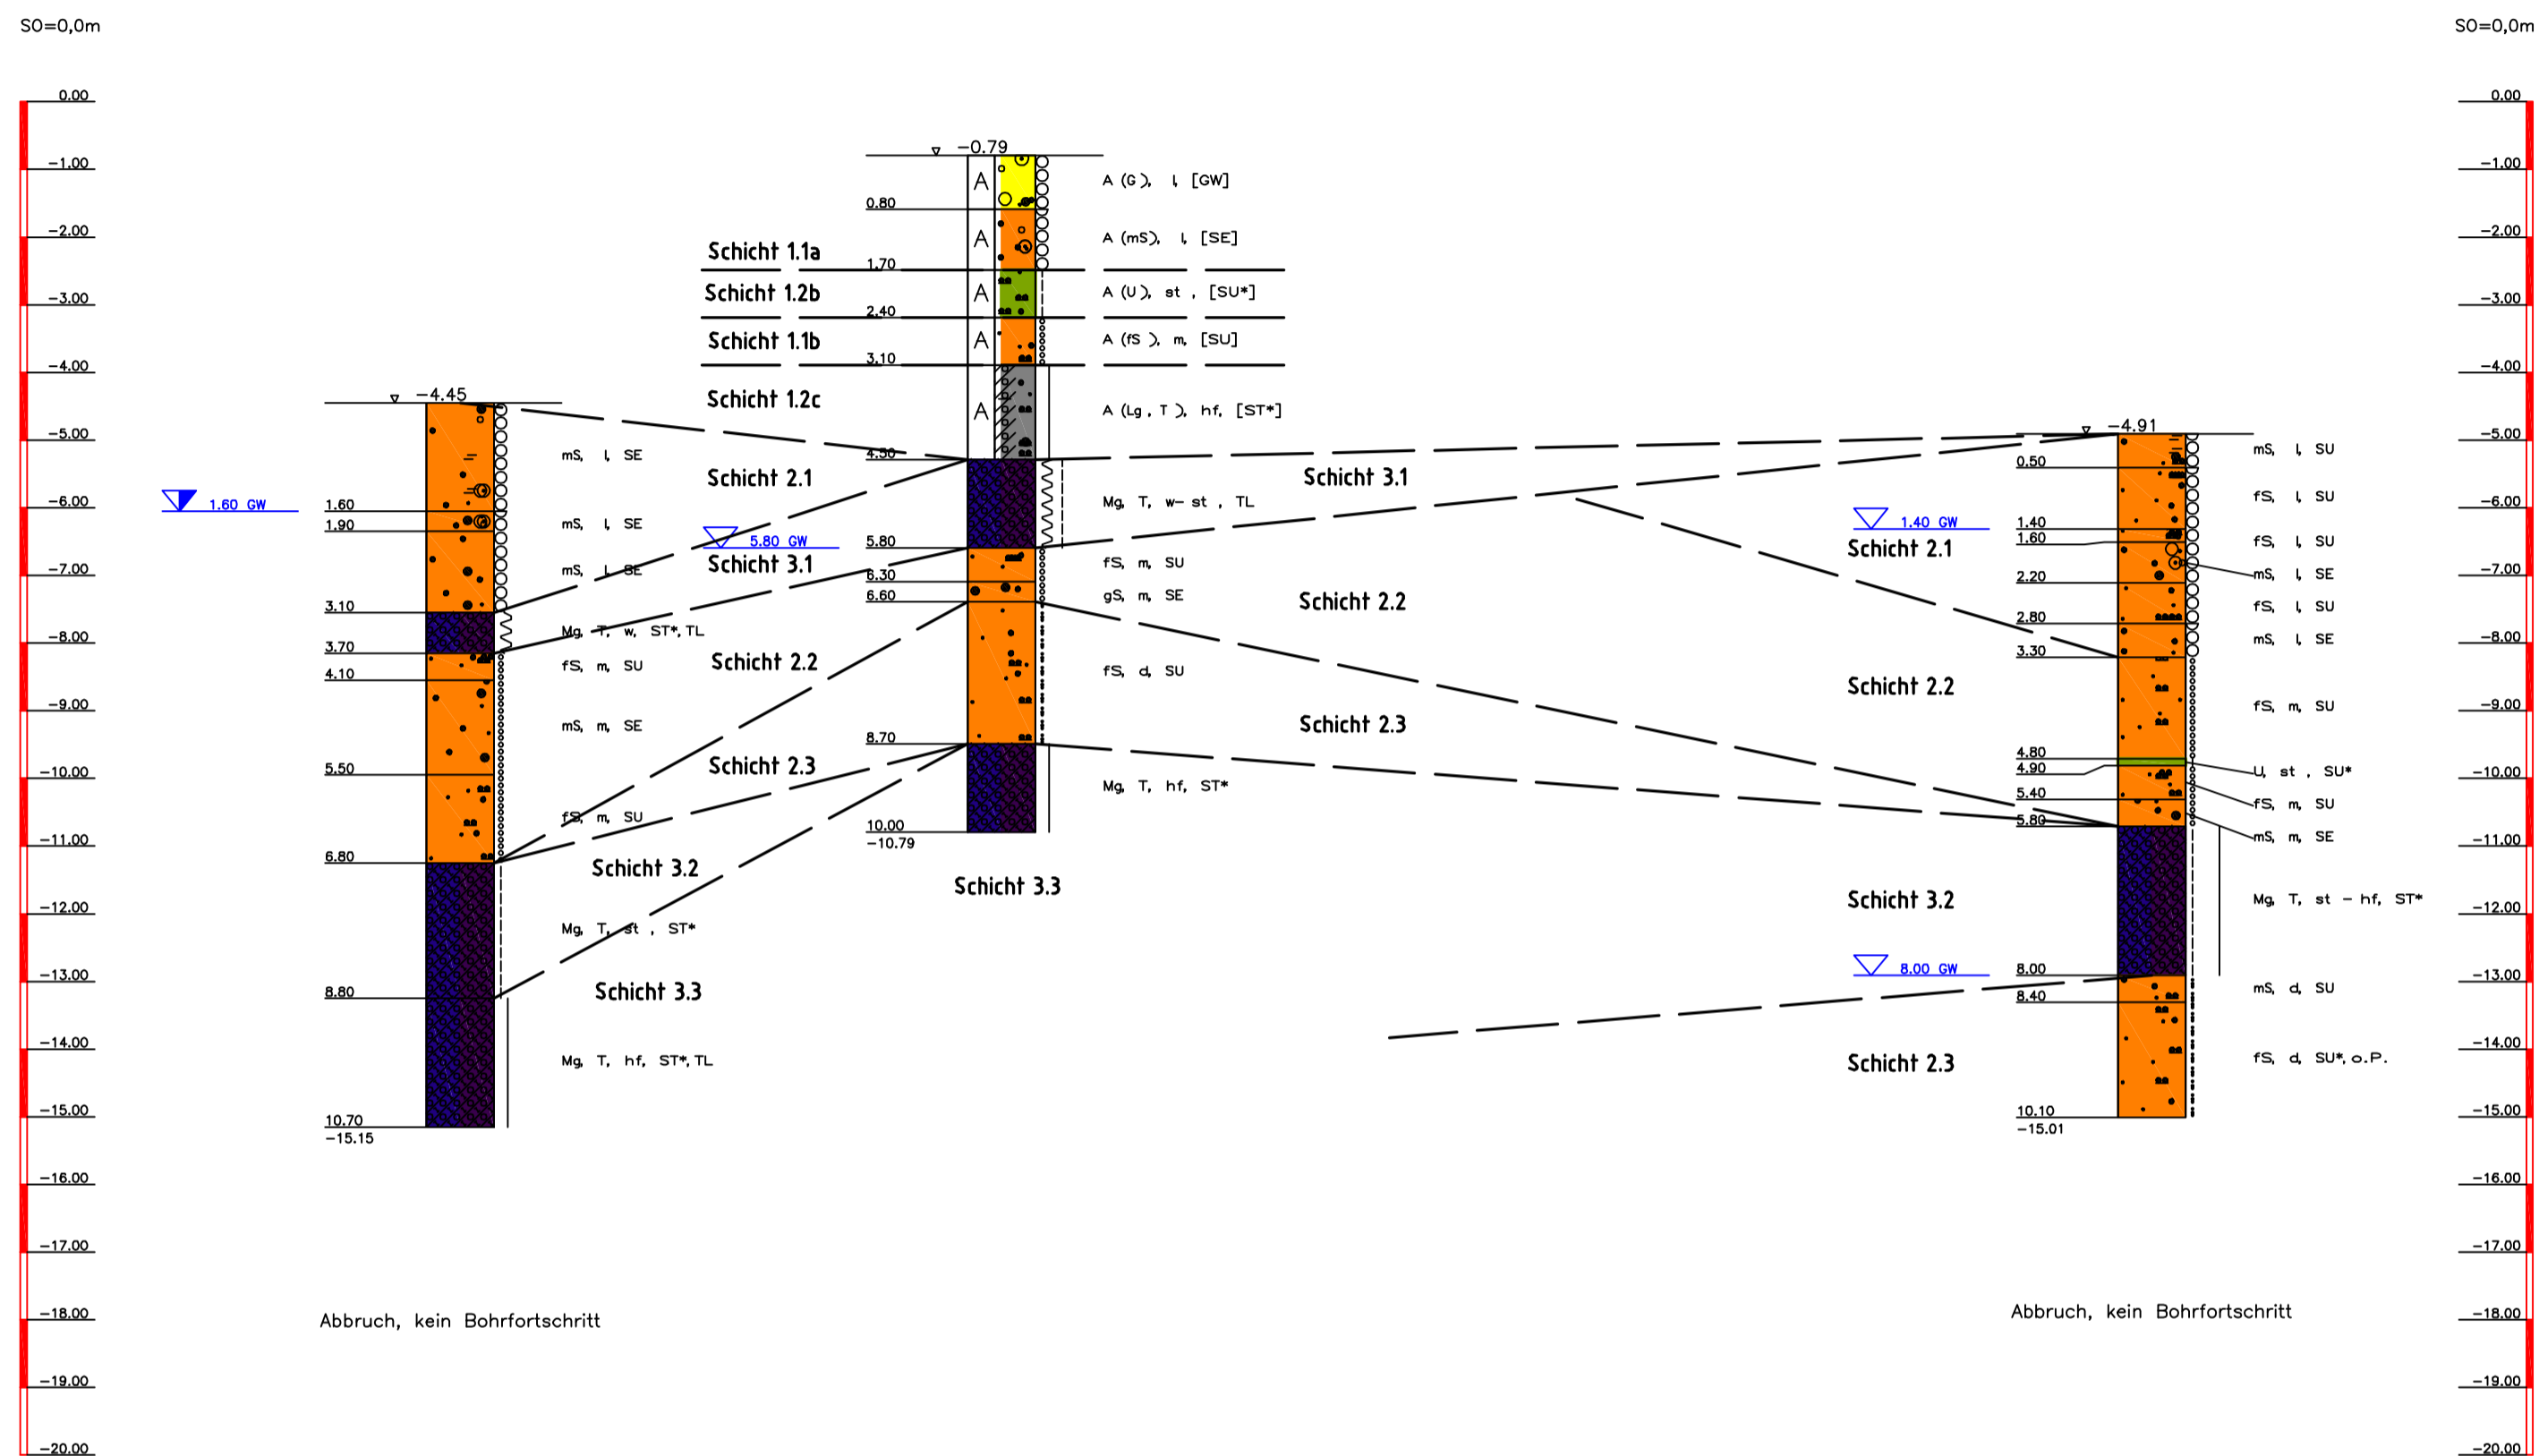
SO=0,0m

SO=0,0m

0.00
-1.00
-2.00
-3.00
-4.00
-5.00
-6.00
-7.00
-8.00
-9.00
-10.00
-11.00
-12.00
-13.00
-14.00
-15.00
-16.00
-17.00
-18.00
-19.00
-20.00

-0.79
0.80
A (G), l, [GW]
1.70
A (mS), l, [SE]
Schicht 1.1a
2.40
A (U), st , [SU*]
Schicht 1.2b
3.10
A (fS ), m, [SU]
Schicht 1.1b
Schicht 1.2c
A (Lg , T ), hf, [ST*]
4.30
Schicht 2.1
Mg, T, w- st , TL
5.80 GW
5.80
Schicht 3.1
fS, m, SU
6.30
6.60
gS, m, SE
Schicht 2.2
fS, d, SU
8.70
Schicht 2.3
Mg, T, hf, ST*
10.00
-10.79
Schicht 3.3

-4.45
mS, l, SE
1.60 GW
1.60
1.90
mS, l, SE
mS, l, SE
3.10
Mg, T, w, ST*, TL
3.70
4.10
fS, m, SU
mS, m, SE
5.50
fS, m, SU
6.80
Schicht 3.2
Mg, T, st , ST*
8.80
Schicht 3.3
Mg, T, hf, ST*, TL
10.70
-15.15
Abbruch, kein Bohrfortschritt

Schicht 3.1
Schicht 2.2
Schicht 2.3

-4.91
mS, l, SU
0.50
fS, l, SU
1.40 GW
1.40
1.60
Schicht 2.1
fS, l, SU
2.20
mS, l, SE
fS, l, SU
2.80
mS, l, SE
3.30
Schicht 2.2
fS, m, SU
4.80
4.90
U, st , SU*
5.40
fS, m, SU
5.80
mS, m, SE
Schicht 3.2
Mg, T, st - hf, ST*
8.00 GW
8.00
8.40
mS, d, SU
Schicht 2.3
fS, d, SU*, o.P.
10.10
-15.01
Abbruch, kein Bohrfortschritt